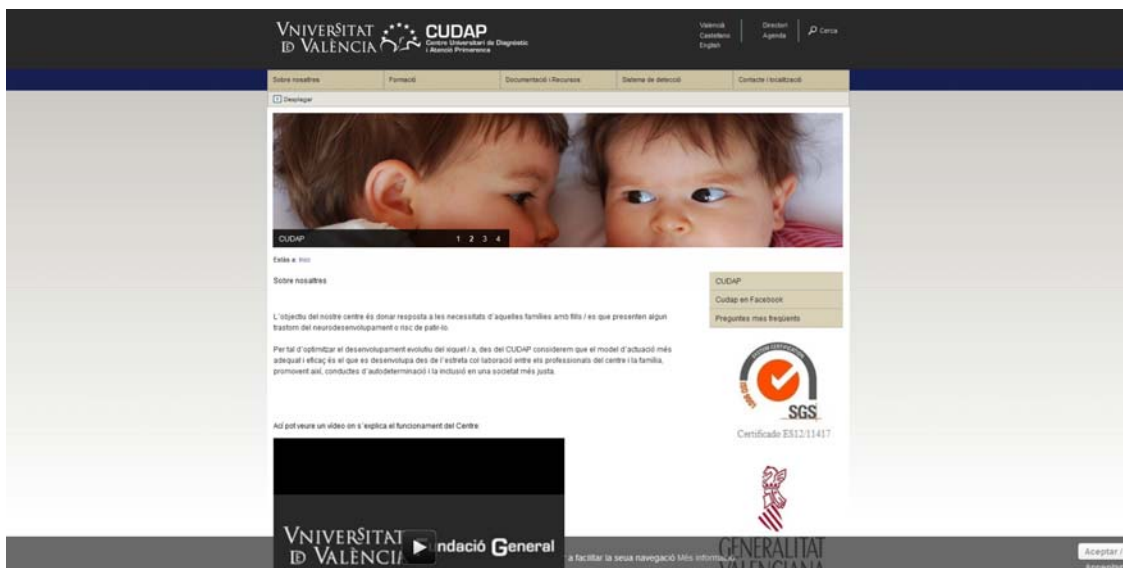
VNIVERSITAT DE VALÈNCIA CUDAP Centre Universitari de Diagnòstic i Atenció Primerenca

Valencià
Castellano
English

Directori
Agenda

Cerca

Sobre nosaltres | Formació | Documentació i Recursos | Sistema de detecció | Contacte i localització

Desplegar

CUDAP 1 2 3 4

Estàs a: Inici

Sobre nosaltres

L´objectiu del nostre centre és donar resposta a les necessitats d´aquelles famílies amb fills / es que presenten algun trastorn del neurodesenvolupament o risc de patir-lo.

Per tal d´optimitzar el desenvolupament evolutiu del xiquet / a, des del CUDAP considerem que el model d´actuació més adequat i eficaç és el que es desenvolupa des de l´estreta col·laboració entre els professionals del centre i la família, promovent així, conductes d´autodeterminació i la inclusió en una societat més justa.

Ací pot veure un vídeo on s´explica el funcionament del Centre:

VNIVERSITAT DE VALÈNCI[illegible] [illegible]ndació General

CUDAP
Cudap en Facebook
Preguntes mes freqüents

SGS
Certificado ES12/11417

GENERALITAT VALENCIANA

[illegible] a facilitar la seua navegació Més informació

Aceptar /